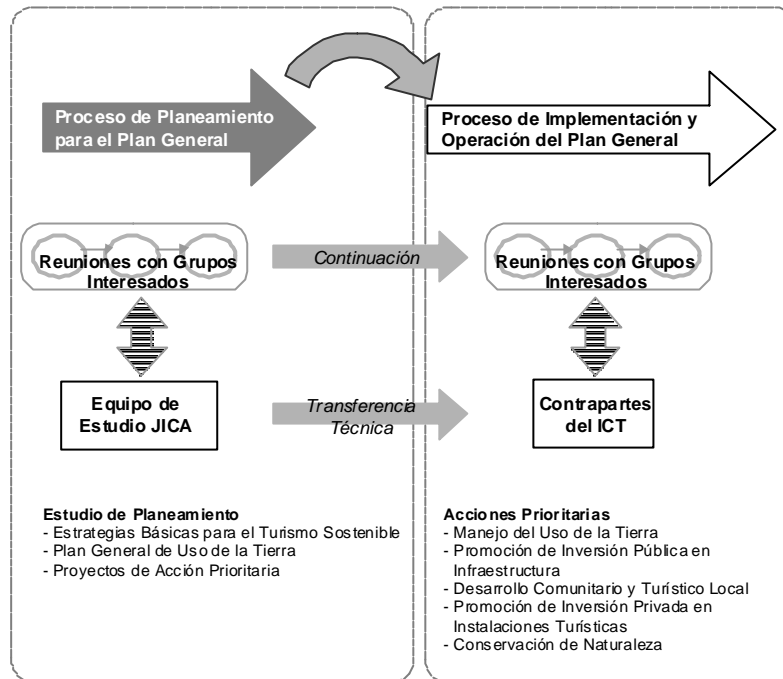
Proceso de Planeamiento para el Plan General

Proceso de Implementación y Operación del Plan General

Reuniones con Grupos Interesados

Continuación

Reuniones con Grupos Interesados

Equipo de Estudio JICA

Transferencia Técnica

Contrapartes del ICT

Estudio de Planeamiento
- Estrategias Básicas para el Turismo Sostenible
- Plan General de Uso de la Tierra
- Proyectos de Acción Prioritaria

Acciones Prioritarias
- Manejo del Uso de la Tierra
- Promoción de Inversión Pública en Infraestructura
- Desarrollo Comunitario y Turístico Local
- Promoción de Inversión Privada en Instalaciones Turísticas
- Conservación de Naturaleza